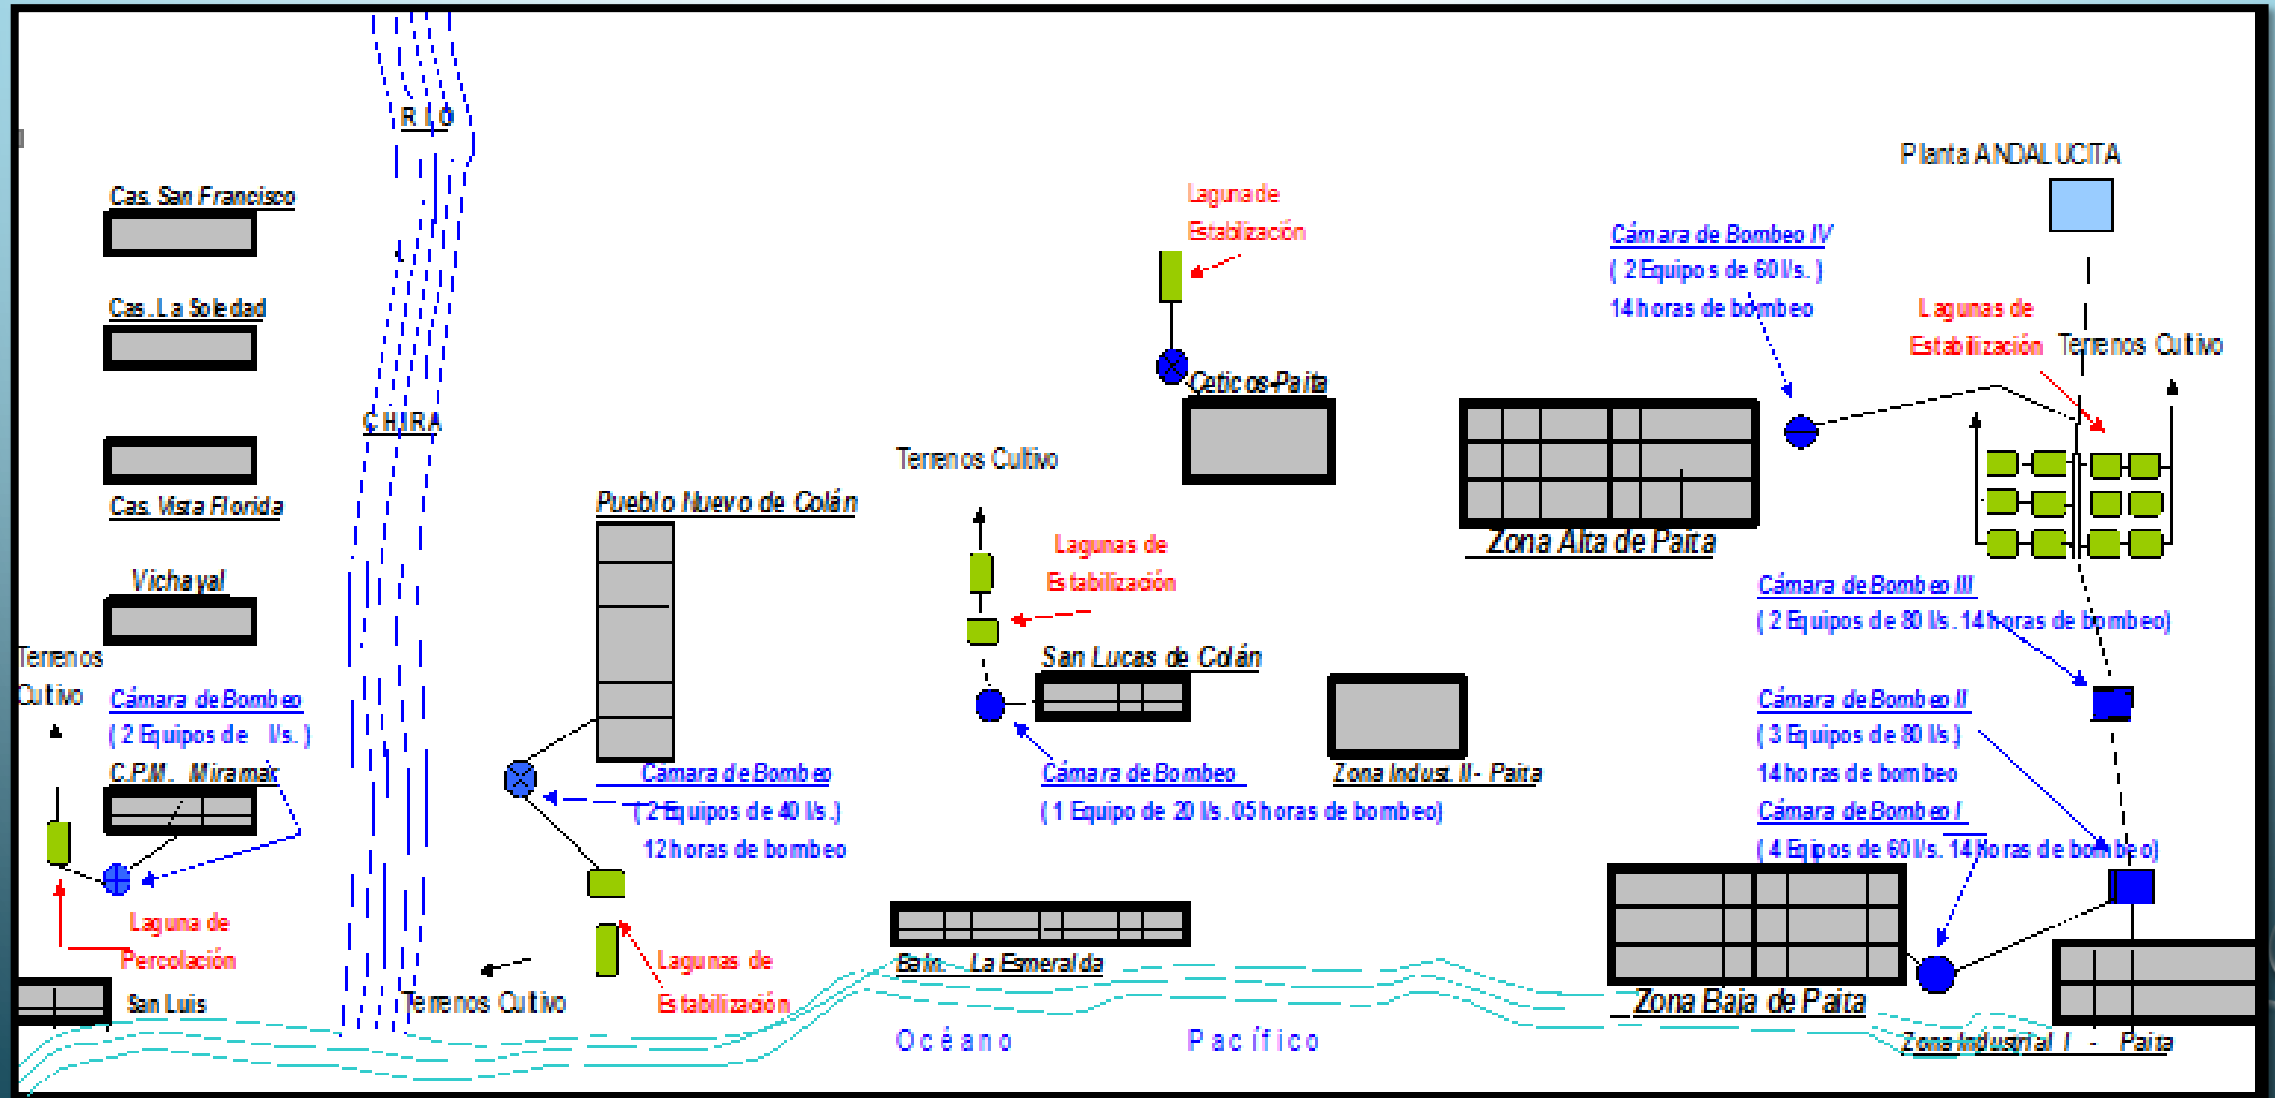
R I O

CHIRA

Cas. San Francisco

Cas. La Soledad

Cas. Vista Florida

Vichayal

Terrenos Cultivo

Cámara de Bombeo
( 2 Equipos de l/s. )

C.P.M. Miramar

Laguna de Percolación

San Luis

Pueblo Nuevo de Colán

Cámara de Bombeo
( 2 Equipos de 40 l/s.)
12 horas de bombeo

Lagunas de Estabilización

Terrenos Cultivo

Terrenos Cultivo

Lagunas de Estabilización

San Lucas de Colán

Cámara de Bombeo
( 1 Equipo de 20 l/s. 05 horas de bombeo)

Balm. La Esmeralda

Océano Pacífico

Laguna de Estabilización

Cetico-Paita

Zona Indust. II - Paita

Zona Alta de Paita

Cámara de Bombeo IV
( 2 Equipos de 60 l/s. )
14 horas de bombeo

Planta ANDALUCITA

Lagunas de Estabilización

Terrenos Cultivo

Cámara de Bombeo III
( 2 Equipos de 80 l/s. 14 horas de bombeo)

Cámara de Bombeo II
( 3 Equipos de 80 l/s.)
14 horas de bombeo

Cámara de Bombeo I
( 4 Equipos de 60 l/s. 14 horas de bombeo)

Zona Baja de Paita

Zona Industrial I - Paita